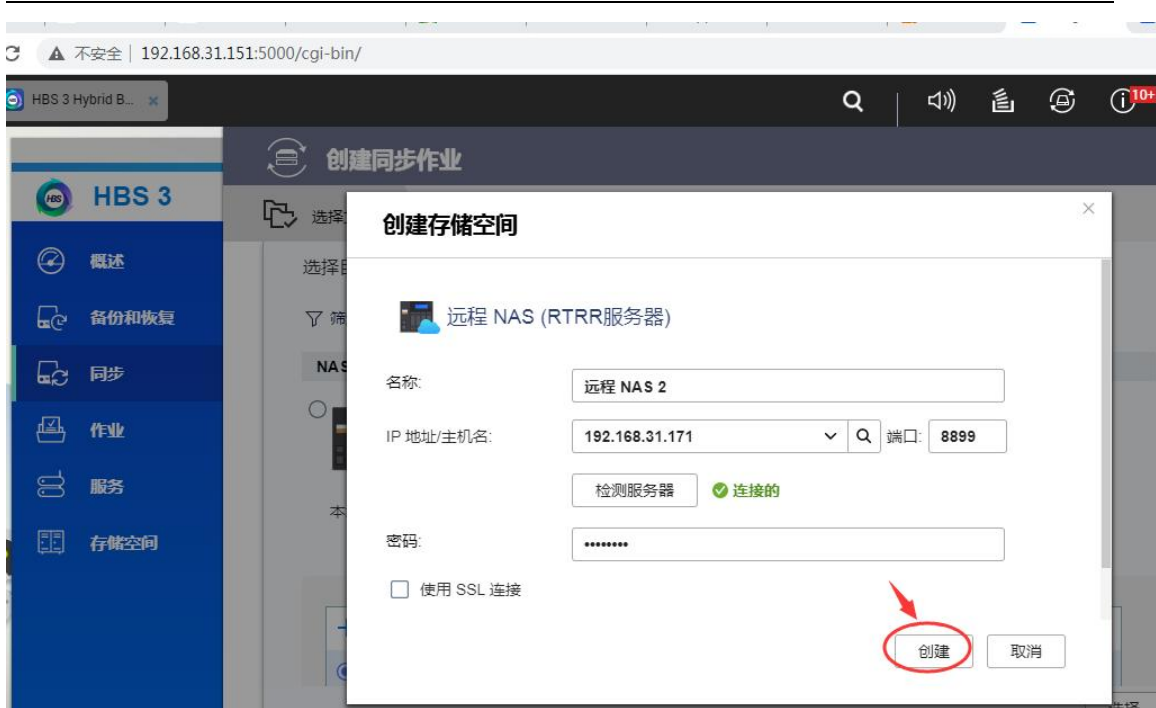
不安全 | 192.168.31.151:5000/cgi-bin/

HBS 3 Hybrid B... ×

10+

HBS 3

概述

备份和恢复

同步

作业

服务

存储空间

创建同步作业

选择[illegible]

选择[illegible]

筛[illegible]

NAS

本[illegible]

创建存储空间

×

远程 NAS (RTRR服务器)

名称:

远程 NAS 2

IP 地址/主机名:

192.168.31.171

端口:

8899

检测服务器

连接的

密码:

••••••••

使用 SSL 连接

创建

取消